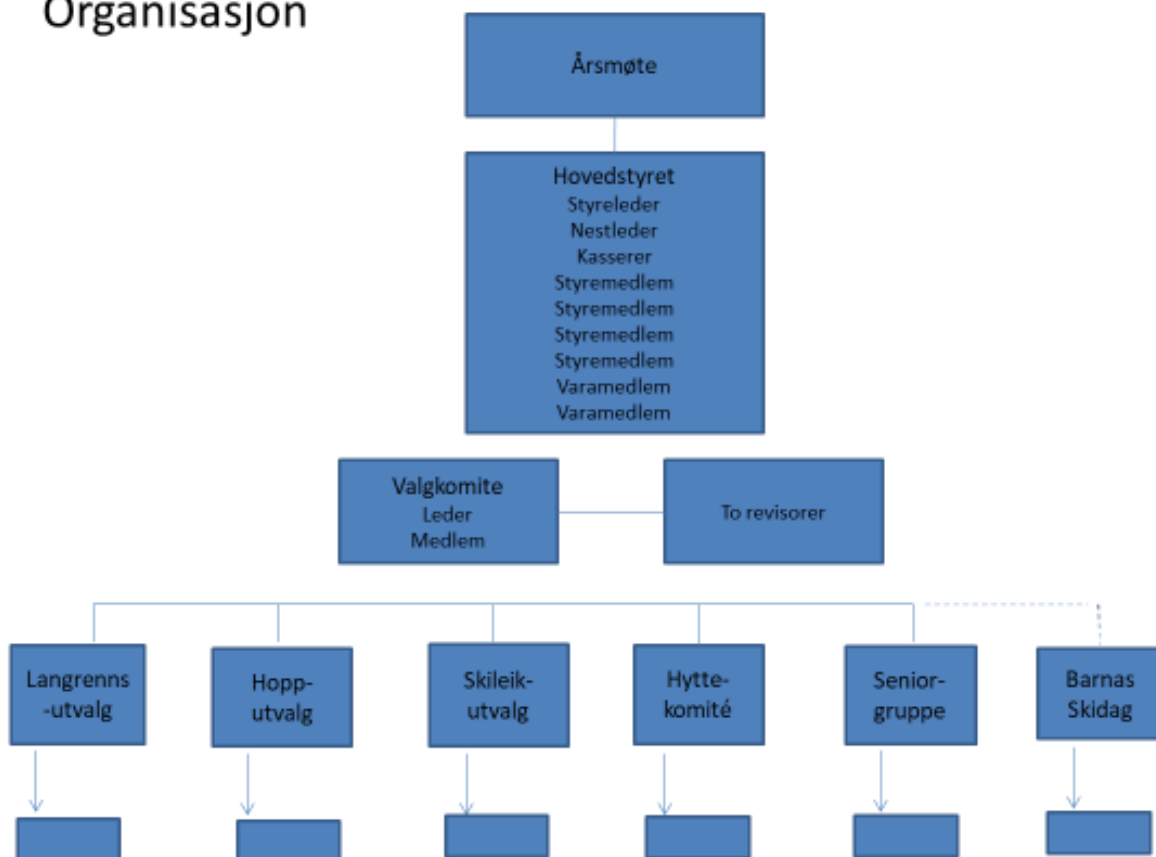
Organisasjon

Årsmøte

Hovedstyret
Styreleder
Nestleder
Kasserer
Styremedlem
Styremedlem
Styremedlem
Styremedlem
Varamedlem
Varamedlem

Valgkomite
Leder
Medlem

To revisorer

Langrenns-utvalg

Hopp-utvalg

Skileik-utvalg

Hytte-komité

Senior-gruppe

Barnas Skidag